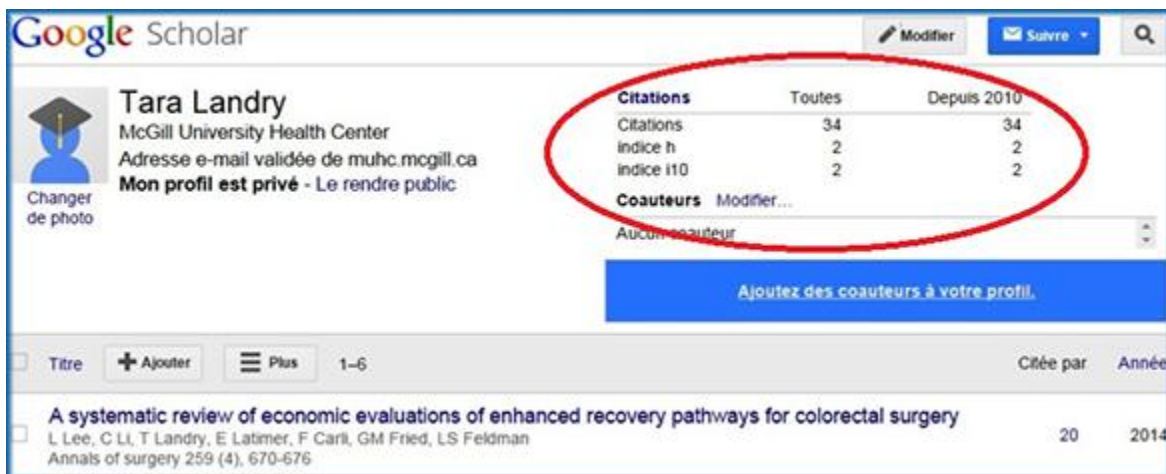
Google Scholar

Modifier

Suivre

Tara Landry
McGill University Health Center
Adresse e-mail validée de muhc.mcgill.ca
Mon profil est privé - Le rendre public

Changer de photo

| Citations | Toutes | Depuis 2010 |
|---|---|---|
| Citations | 34 | 34 |
| indice h | 2 | 2 |
| indice i10 | 2 | 2 |

Coauteurs Modifier...

Aucun coauteur

Ajoutez des coauteurs à votre profil.

Titre
Ajouter
Plus
1–6
Citée par
Année

A systematic review of economic evaluations of enhanced recovery pathways for colorectal surgery
L Lee, C Li, T Landry, E Latimer, F Carli, GM Fried, LS Feldman
Annals of surgery 259 (4), 670-676
20
2014